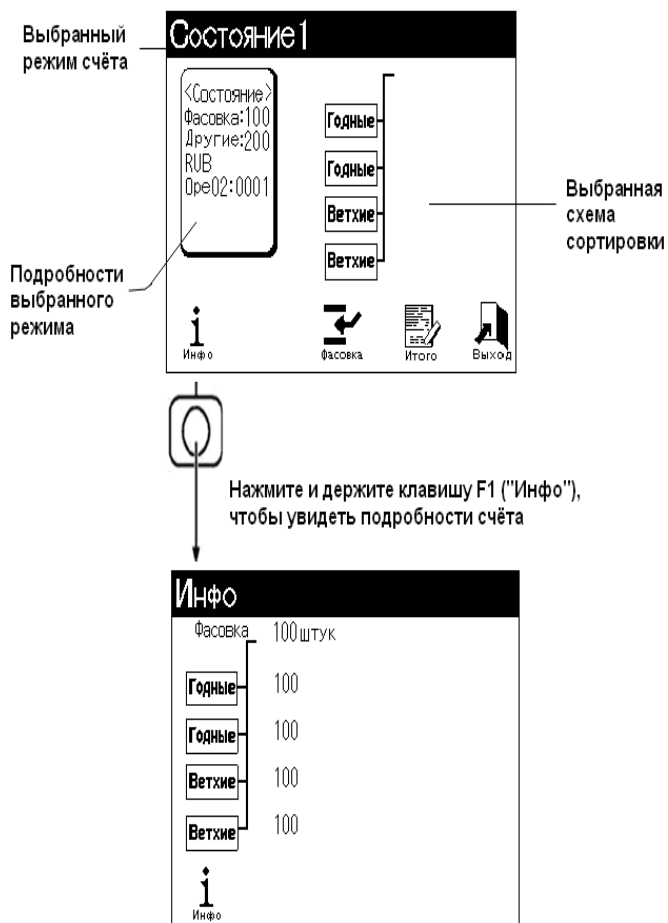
Выбранный режим счёта

Состояние1

<Состояние>
Фасовка:100
Другие:200
RUB
Ope02:0001

Годные

Годные

Ветхие

Ветхие

Выбранная схема сортировки

Подробности выбранного режима

i
Инфо

Фасовка

Итого

Выход

Нажмите и держите клавишу F1 ("Инфо"), чтобы увидеть подробности счёта

Инфо

Фасовка 100штук

Годные 100

Годные 100

Ветхие 100

Ветхие 100

i
Инфо